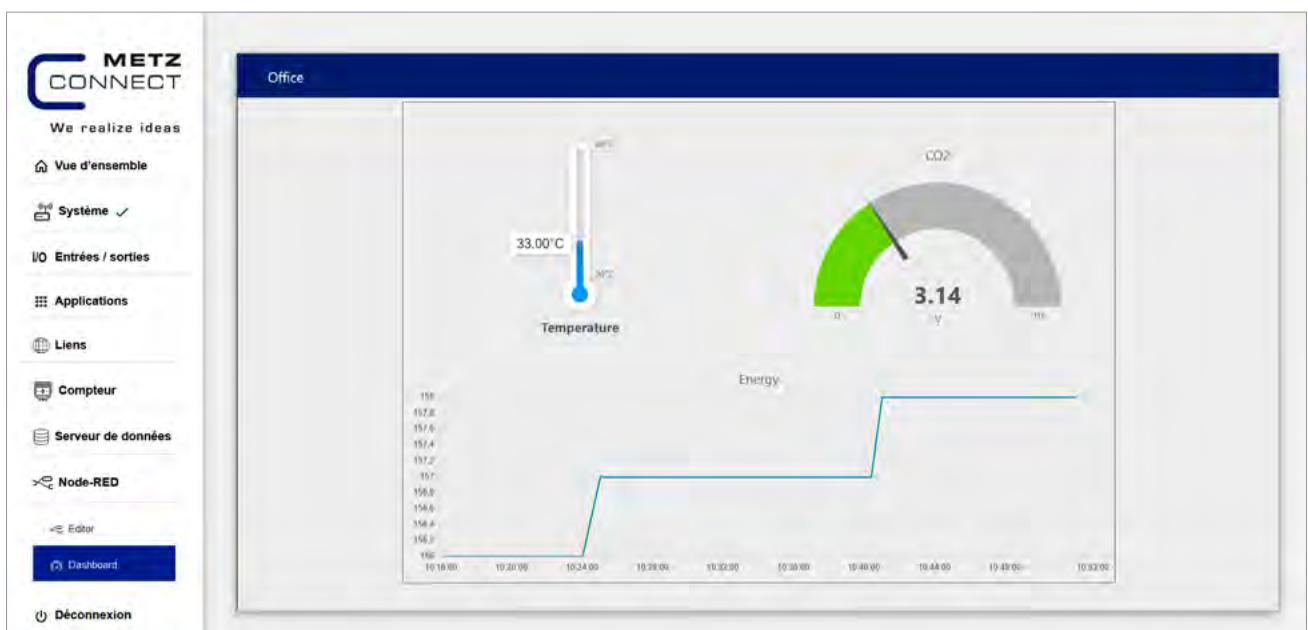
METZ
CONNECT
We realize ideas

Vue d'ensemble
Système
I/O Entrées / sorties
Applications
Liens
Compteur
Serveur de données
Node-RED
Editor
Dashboard
Déconnexion

Office

33.00°C
Temperature

CO2
3.14
V

Energy
158
157.8
157.6
157.4
157.2
157
156.8
156.6
156.4
156.2
156
10:16:00
10:20:00
10:24:00
10:28:00
10:32:00
10:36:00
10:40:00
10:44:00
10:48:00
10:52:00